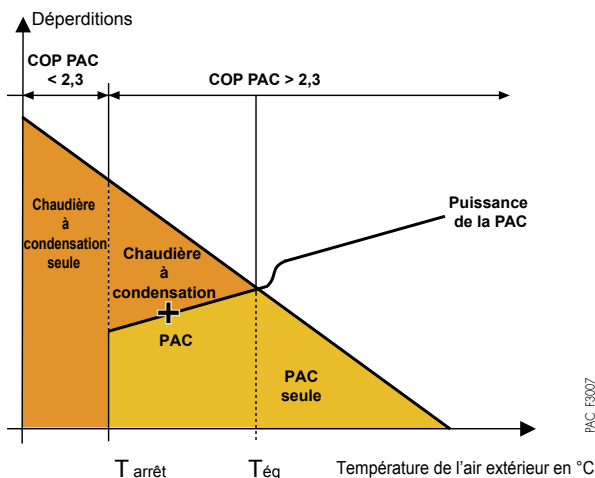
Déperditions

COP PAC < 2,3

COP PAC > 2,3

Chaudière à condensation seule

Chaudière à condensation

+

PAC

Puissance de la PAC

PAC seule

PAC F3007

$T_{arrêt}$

$T_{éq}$

Température de l'air extérieur en °C